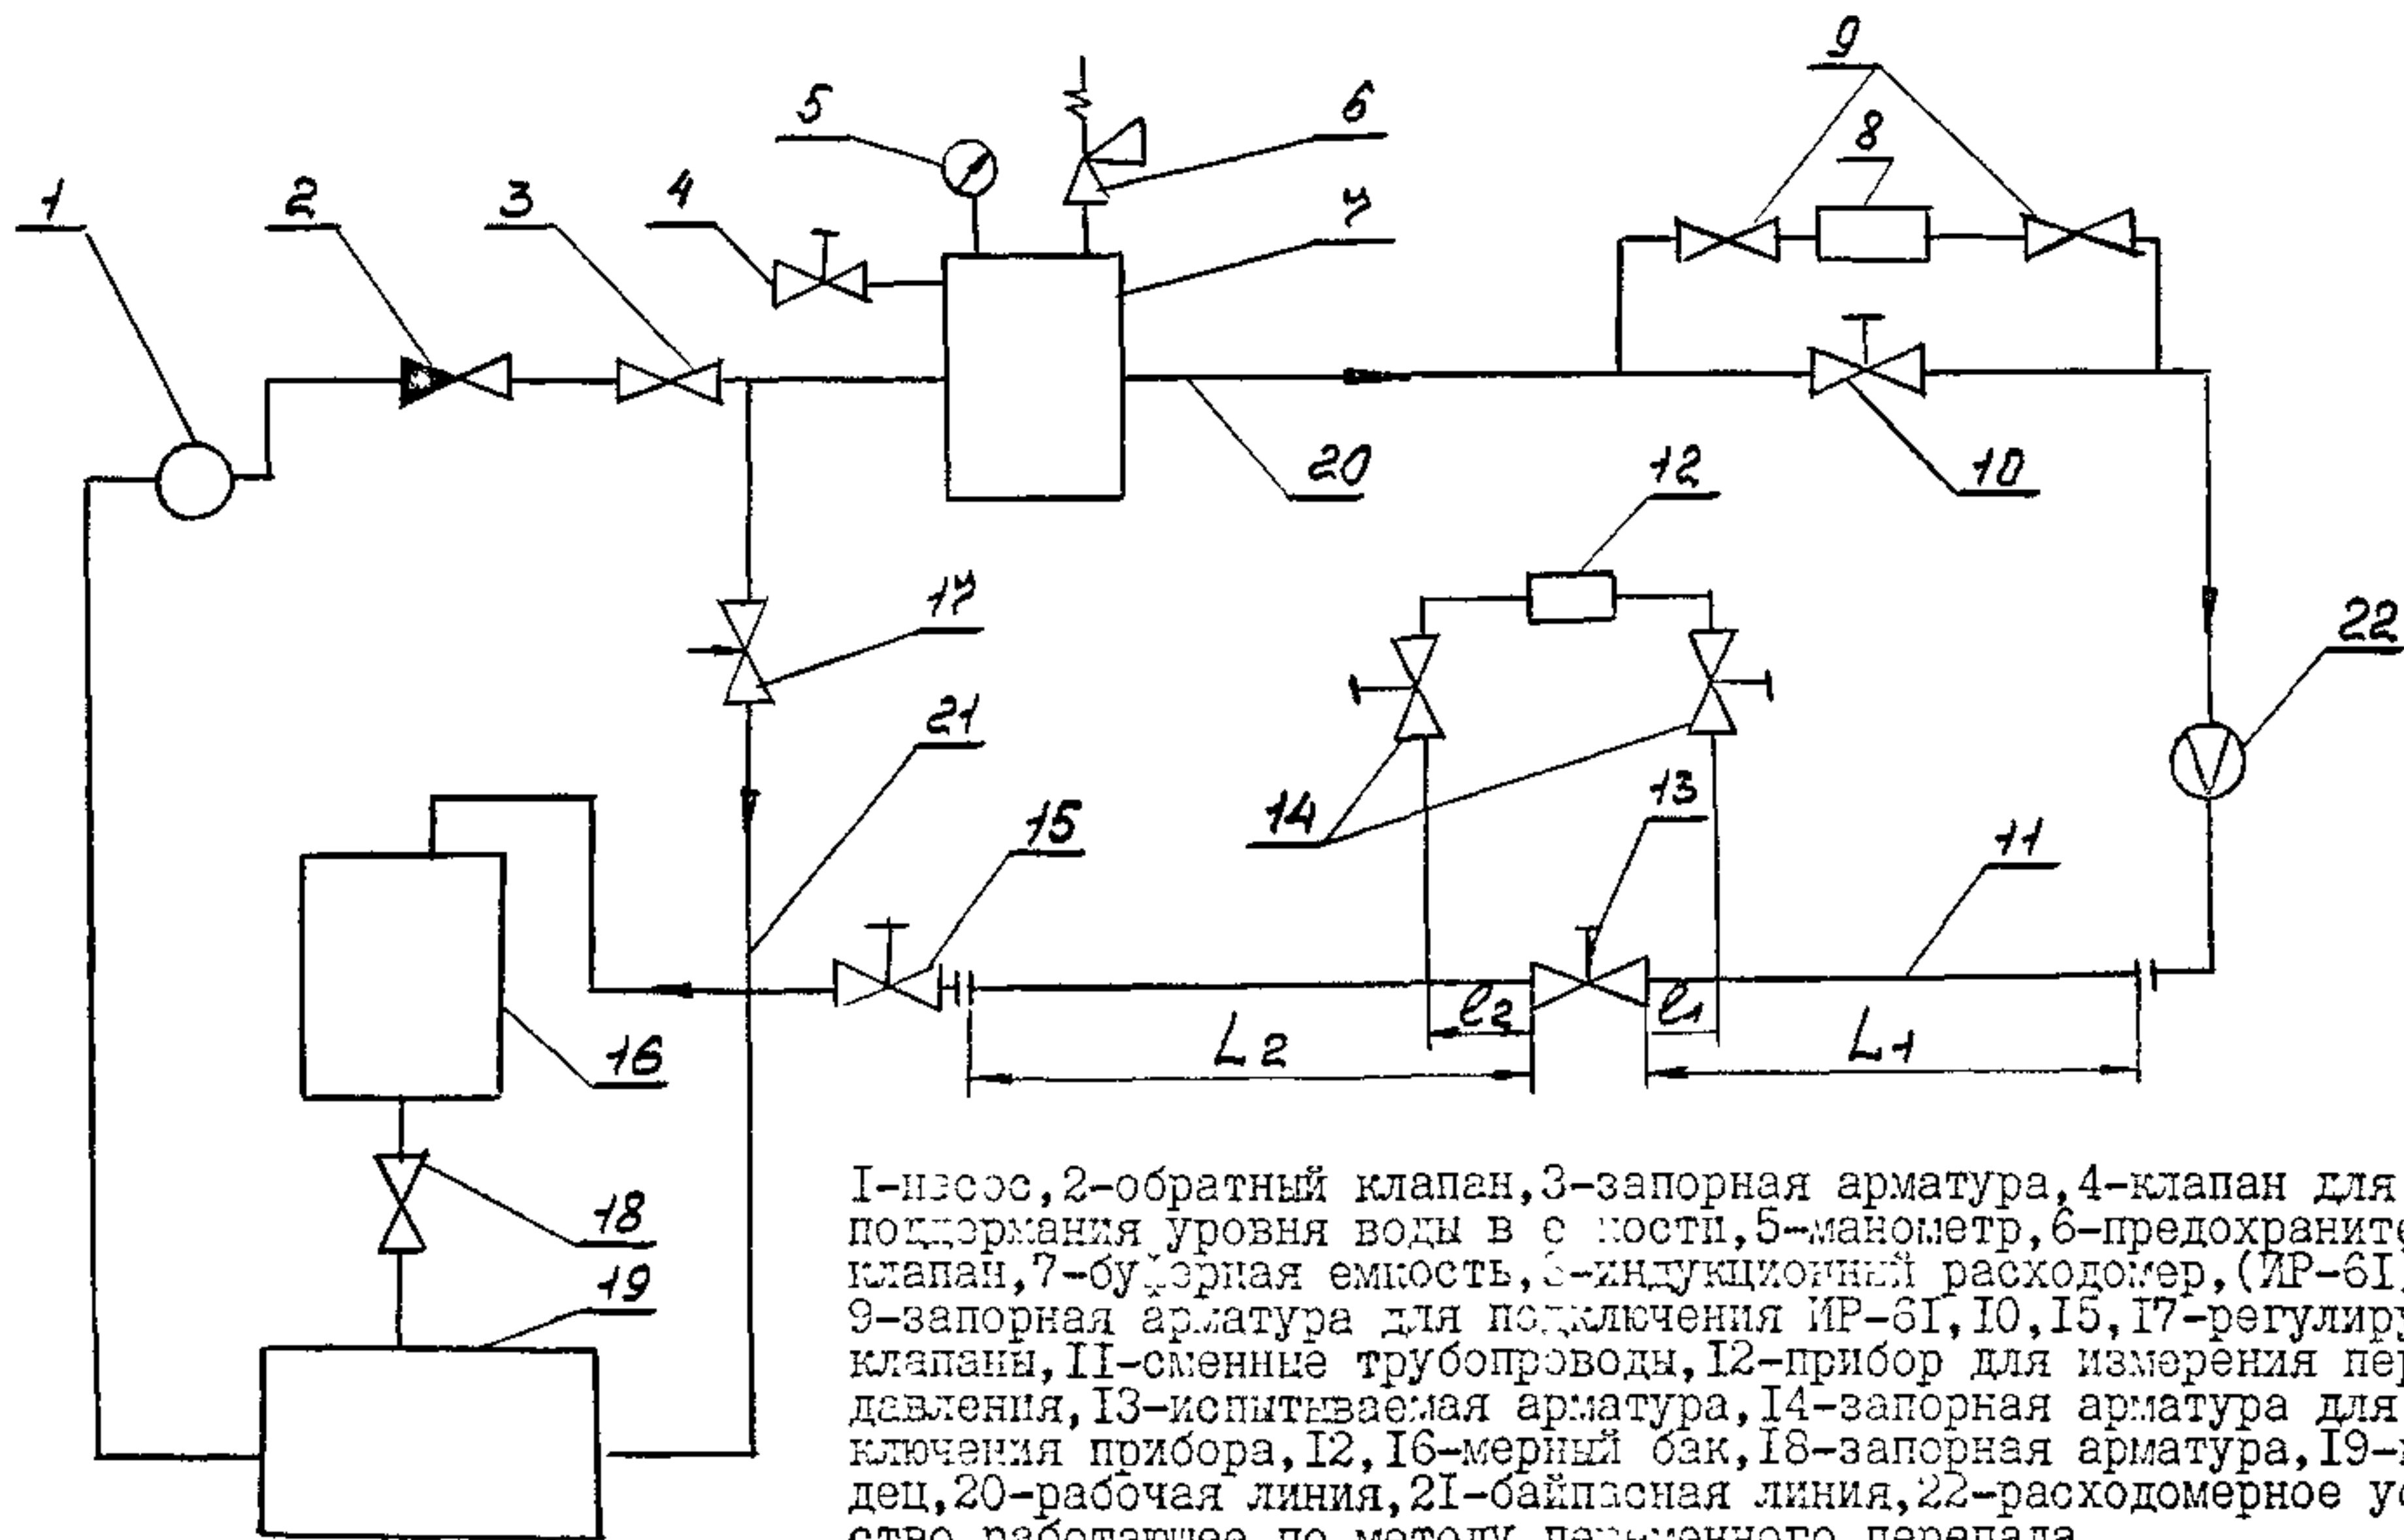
9

8

5

6

1

2

3

4

7

20

10

12

17

22

21

14

13

15

11

16

$\ell_2$

$\ell_1$

L2

L1

18

19

I-насос, 2-обратный клапан, 3-запорная арматура, 4-клапан для поддержания уровня воды в е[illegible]кости, 5-манометр, 6-предохранит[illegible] клапан, 7-буферная емкость, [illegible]-индукционный расходомер, (ИР-6I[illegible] 9-запорная арматура для подключения ИР-6I, I0, I5, I7-регулиру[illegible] клапаны, II-сменные трубопроводы, I2-прибор для измерения пер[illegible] давления, I3-испытываемая арматура, I4-запорная арматура для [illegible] ключения прибора, I2, I6-мерный бак, I8-запорная арматура, I9-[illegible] дец, 20-рабочая линия, 2I-байпасная линия, 22-расходомерное у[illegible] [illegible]